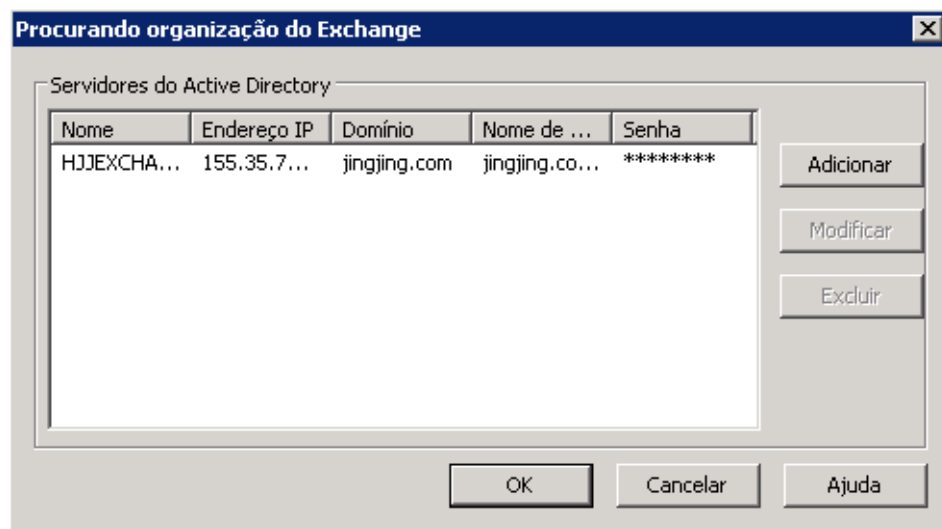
Procurando organização do Exchange

Servidores do Active Directory

| Nome | Endereço IP | Domínio | Nome de ... | Senha |
|---|---|---|---|---|
| HJJEXCHA... | 155.35.7... | jingjing.com | jingjing.co... | ******** |

Adicionar

Modificar

Excluir

OK

Cancelar

Ajuda